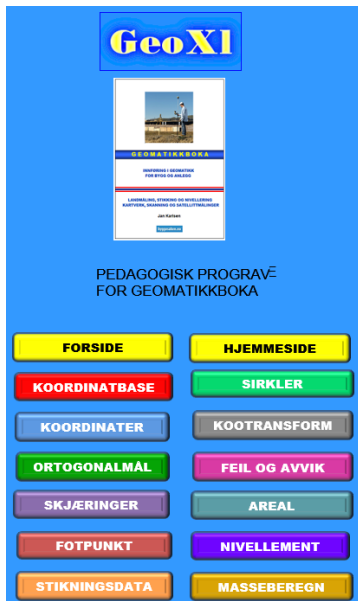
GeoXl

GEOMATIKKBOKA

INNFØRING I GEOMATIKK FOR BYGG OG ANLEGG

LANDMÅLING, STIKKING OG NIVELLERING KARTVERK, SKANNING OG SATELITTMÅLINGER

Jan Karlsen

PEDAGOGISK PROGRAV= FOR GEOMATIKKBOKA

FORSIDE
HJEMMESIDE
KOORDINATBASE
SIRKLER
KOORDINATER
KOOTRANSFORM
ORTOGONALMÅL
FEIL OG AVVIK
SKJÆRINGER
AREAL
FOTPUNKT
NIVELLEMENT
STIKNINGSDATA
MASSEBEREGN